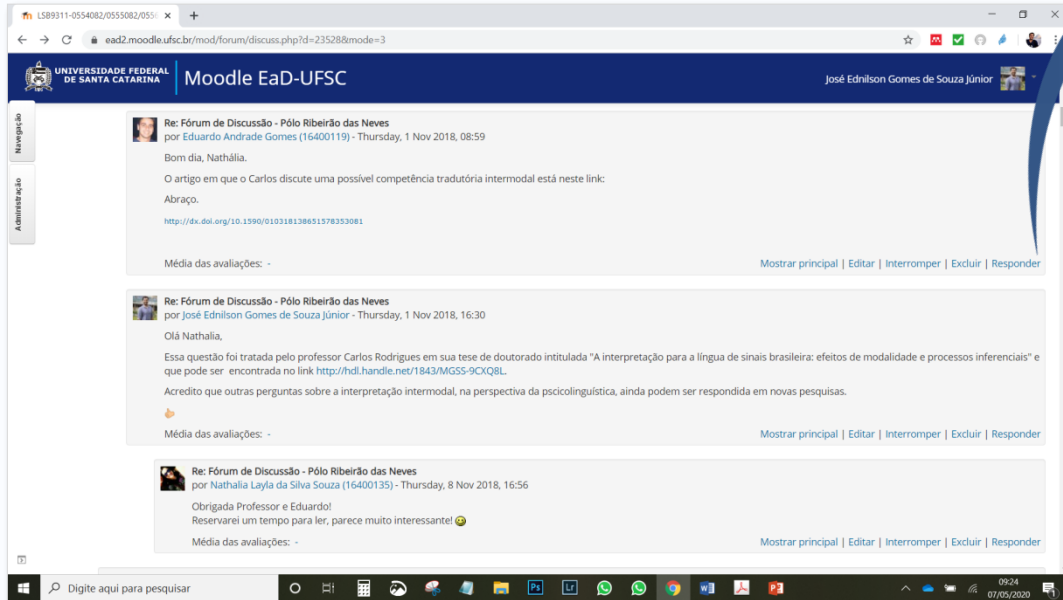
LSB9311-0554082/0555082/055 ×  +

ead2.moodle.ufsc.br/mod/forum/discuss.php?d=23528&mode=3

UNIVERSIDADE FEDERAL DE SANTA CATARINA  Moodle EaD-UFSC  José Ednilson Gomes de Souza Júnior

Navegação
Administração

Re: Fórum de Discussão - Pólo Ribeirão das Neves
por Eduardo Andrade Gomes (16400119) - Thursday, 1 Nov 2018, 08:59

Bom dia, Nathália.

O artigo em que o Carlos discute uma possível competência tradutória intermodal está neste link:

Abraço.

http://dx.doi.org/10.1590/010318138651578353081

Média das avaliações: -  Mostrar principal | Editar | Interromper | Excluir | Responder

Re: Fórum de Discussão - Pólo Ribeirão das Neves
por José Ednilson Gomes de Souza Júnior - Thursday, 1 Nov 2018, 16:30

Olá Nathalia,

Essa questão foi tratada pelo professor Carlos Rodrigues em sua tese de doutorado intitulada "A interpretação para a língua de sinais brasileira: efeitos de modalidade e processos inferenciais" e que pode ser encontrada no link http://hdl.handle.net/1843/MGSS-9CXQ8L.

Acredito que outras perguntas sobre a interpretação intermodal, na perspectiva da pscicolinguística, ainda podem ser respondida em novas pesquisas.

Média das avaliações: -  Mostrar principal | Editar | Interromper | Excluir | Responder

Re: Fórum de Discussão - Pólo Ribeirão das Neves
por Nathalia Layla da Silva Souza (16400135) - Thursday, 8 Nov 2018, 16:56

Obrigada Professor e Eduardo!
Reservarei um tempo para ler, parece muito interessante!

Média das avaliações: -  Mostrar principal | Editar | Interromper | Excluir | Responder

Digite aqui para pesquisar  09:24 07/05/2020